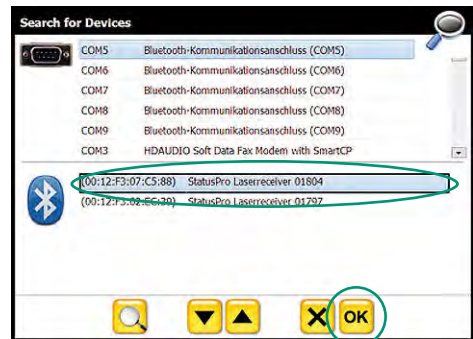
Search for Devices

COM5 Bluetooth-Kommunikationsanschluss (COM5)
COM6 Bluetooth-Kommunikationsanschluss (COM6)
COM7 Bluetooth-Kommunikationsanschluss (COM7)
COM8 Bluetooth-Kommunikationsanschluss (COM8)
COM9 Bluetooth-Kommunikationsanschluss (COM9)
COM3 HDAUDIO Soft Data Fax Modem with SmartCP

(00:12:F3:07:C5:88) StatusPro Laserreceiver 01804
(00:12:F3:02:E6:39) StatusPro Laserreceiver 01797

OK